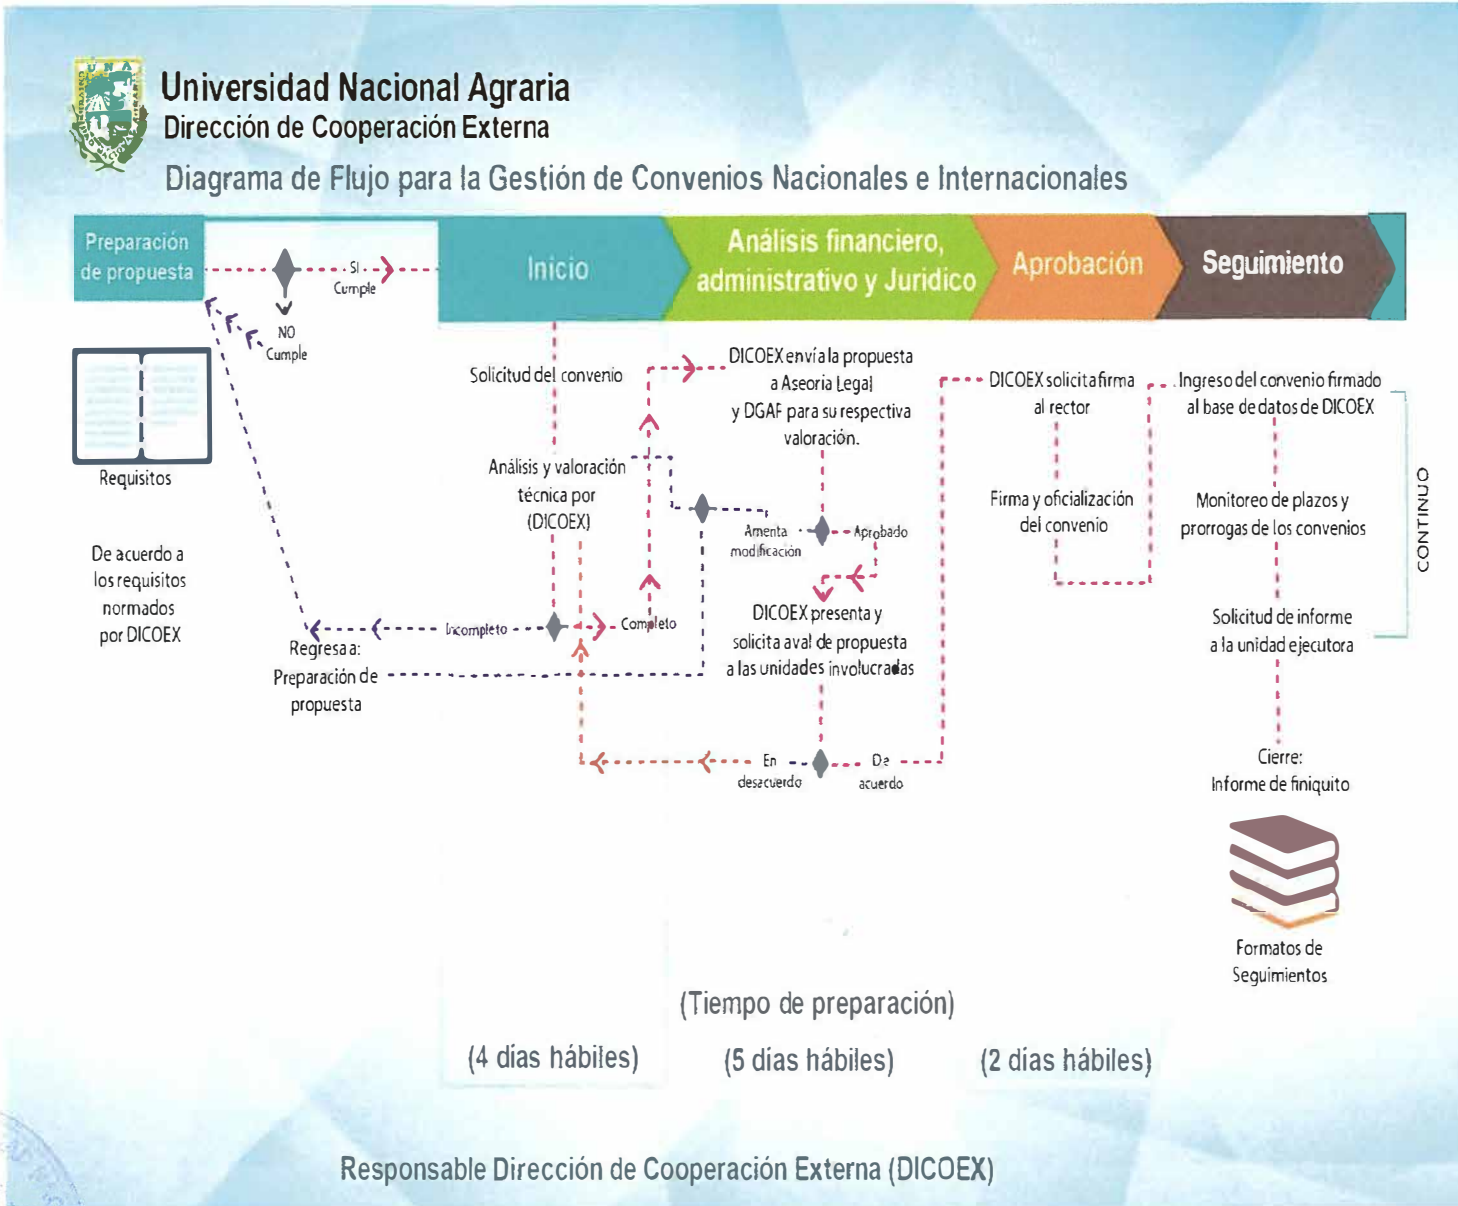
U N A

Universidad Nacional Agraria
Dirección de Cooperación Externa
Diagrama de Flujo para la Gestión de Convenios Nacionales e Internacionales

Preparación de propuesta

Inicio

Análisis financiero, administrativo y Jurídico

Aprobación

Seguimiento

SI Cumple

NO Cumple

Requisitos

De acuerdo a los requisitos normados por DICOEX

Solicitud del convenio

Análisis y valoración técnica por (DICOEX)

Incompleto

Completo

Regresa a: Preparación de propuesta

DICOEX envía la propuesta a Asesoría Legal y DGAF para su respectiva valoración.

Amenta modificación

Aprobado

DICOEX presenta y solicita aval de propuesta a las unidades involucradas

En desacuerdo

De acuerdo

DICOEX solicita firma al rector

Firma y oficialización del convenio

Ingreso del convenio firmado al base de datos de DICOEX

Monitoreo de plazos y prorrogas de los convenios

Solicitud de informe a la unidad ejecutora

Cierre: Informe de finiquito

CONTINUO

Formatos de Seguimientos

(Tiempo de preparación)

(4 días hábiles)

(5 días hábiles)

(2 días hábiles)

Responsable Dirección de Cooperación Externa (DICOEX)